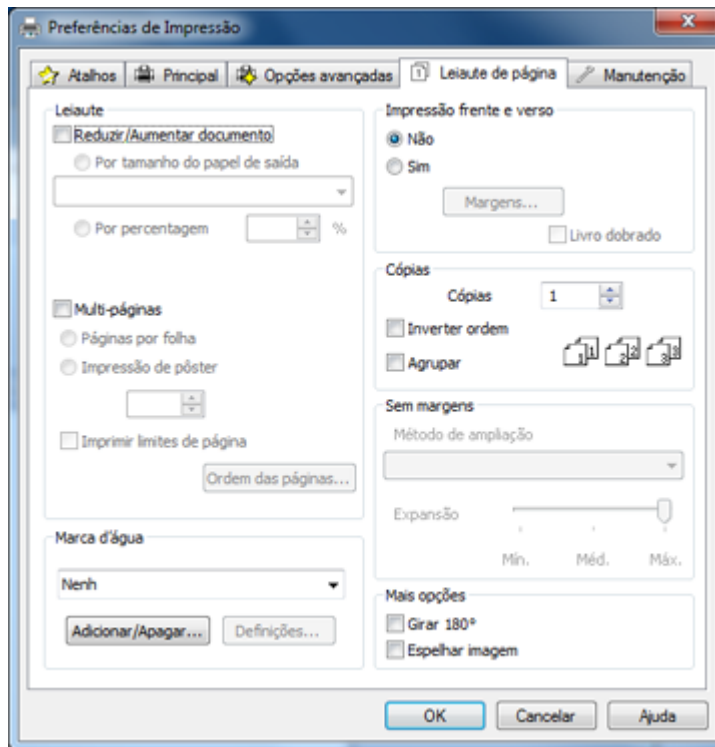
Preferências de Impressão

Atalhos | Principal | Opções avançadas | Leiaute de página | Manutenção

Leiaute
Reduzir/Aumentar documento
Por tamanho do papel de saída
Por percentagem %

Multi-páginas
Páginas por folha
Impressão de pôster

Imprimir limites de página
Ordem das páginas...

Marca d'água
Nenh
Adicionar/Apagar... Definições...

Impressão frente e verso
Não
Sim
Margens...
Livro dobrado

Cópias
Cópias 1
Inverter ordem
Agrupar

Sem margens
Método de ampliação
Expansão
Mín. Méd. Máx.

Mais opções
Girar 180°
Espelhar imagem

OK Cancelar Ajuda